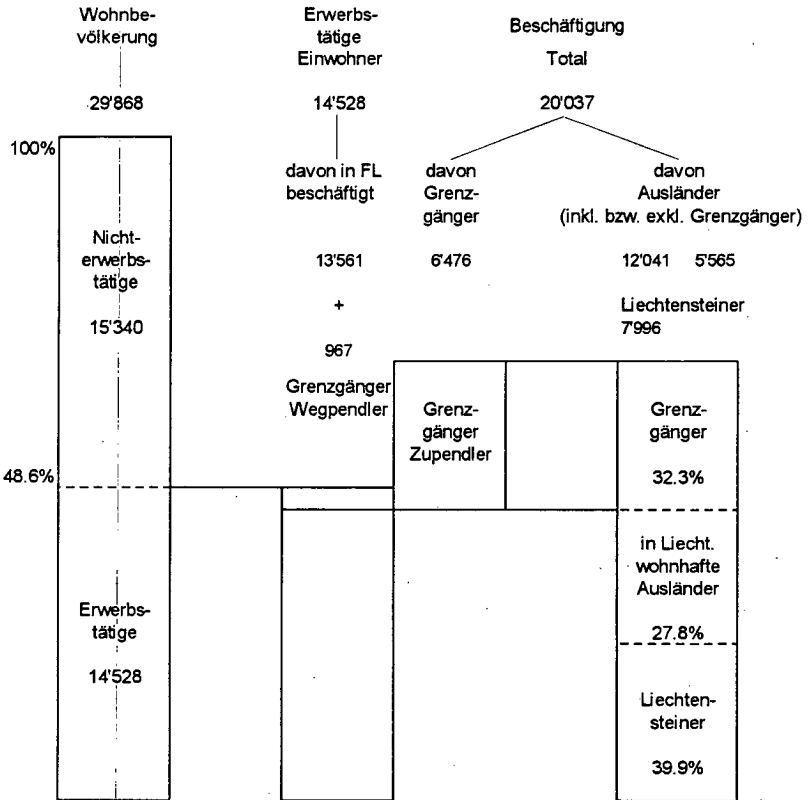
Wohnbevölkerung

29'868

Erwerbstätige Einwohner

14'528

Beschäftigung Total

20'037

100%

Nichterwerbstätige

15'340

davon in FL beschäftigt

13'561

+

967

Grenzgänger Wegpendler

davon Grenzgänger

6'476

davon Ausländer (inkl. bzw. exkl. Grenzgänger)

12'041 5'565

Liechtensteiner 7'996

Grenzgänger Zupendler

Grenzgänger

32.3%

48.6%

in Liecht. wohnhafte Ausländer

27.8%

Erwerbstätige

14'528

Liechtensteiner

39.9%